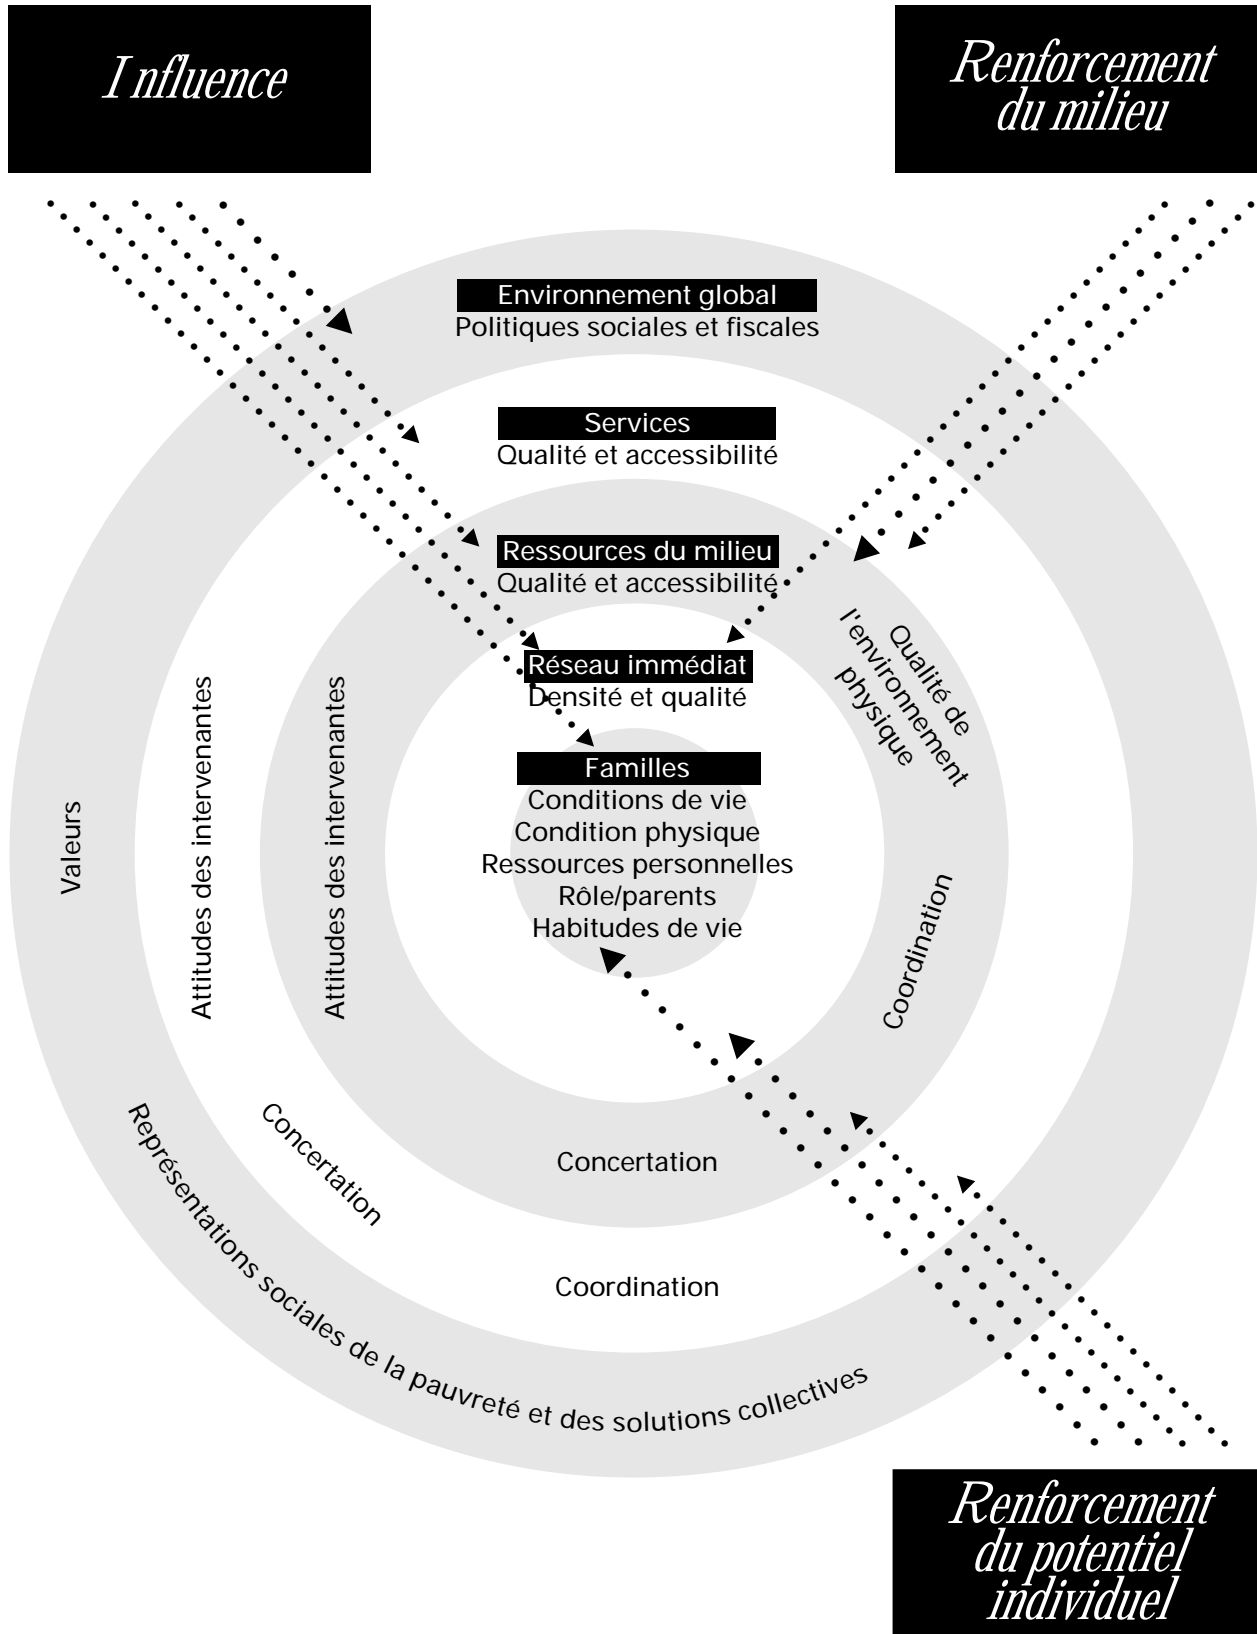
I nfluence

Renforcement du milieu

Environnement global
Politiques sociales et fiscales

Services
Qualité et accessibilité

Ressources du milieu
Qualité et accessibilité

Réseau immédiat
Densité et qualité

Familles
Conditions de vie
Condition physique
Ressources personnelles
Rôle/parents
Habitudes de vie

Qualité de l'environnement physique

Valeurs

Attitudes des intervenantes

Attitudes des intervenantes

Coordination

Concertation

Concertation

Coordination

Représentations sociales de la pauvreté et des solutions collectives

Renforcement du potentiel individuel